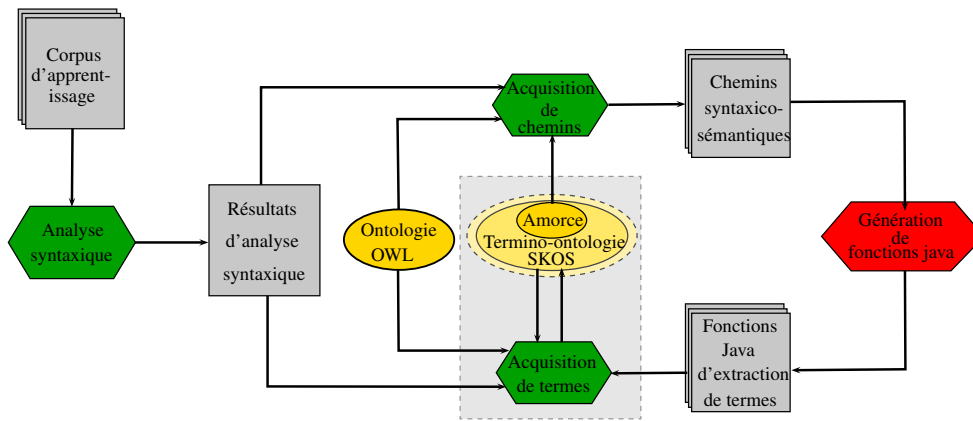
Corpus d'apprentissage

Analyse syntaxique

Résultats d'analyse syntaxique

Acquisition de chemins

Chemins syntaxico-sémantiques

Ontologie OWL

Amorce

Termino-ontologie SKOS

Génération de fonctions java

Fonctions Java d'extraction de termes

Acquisition de termes